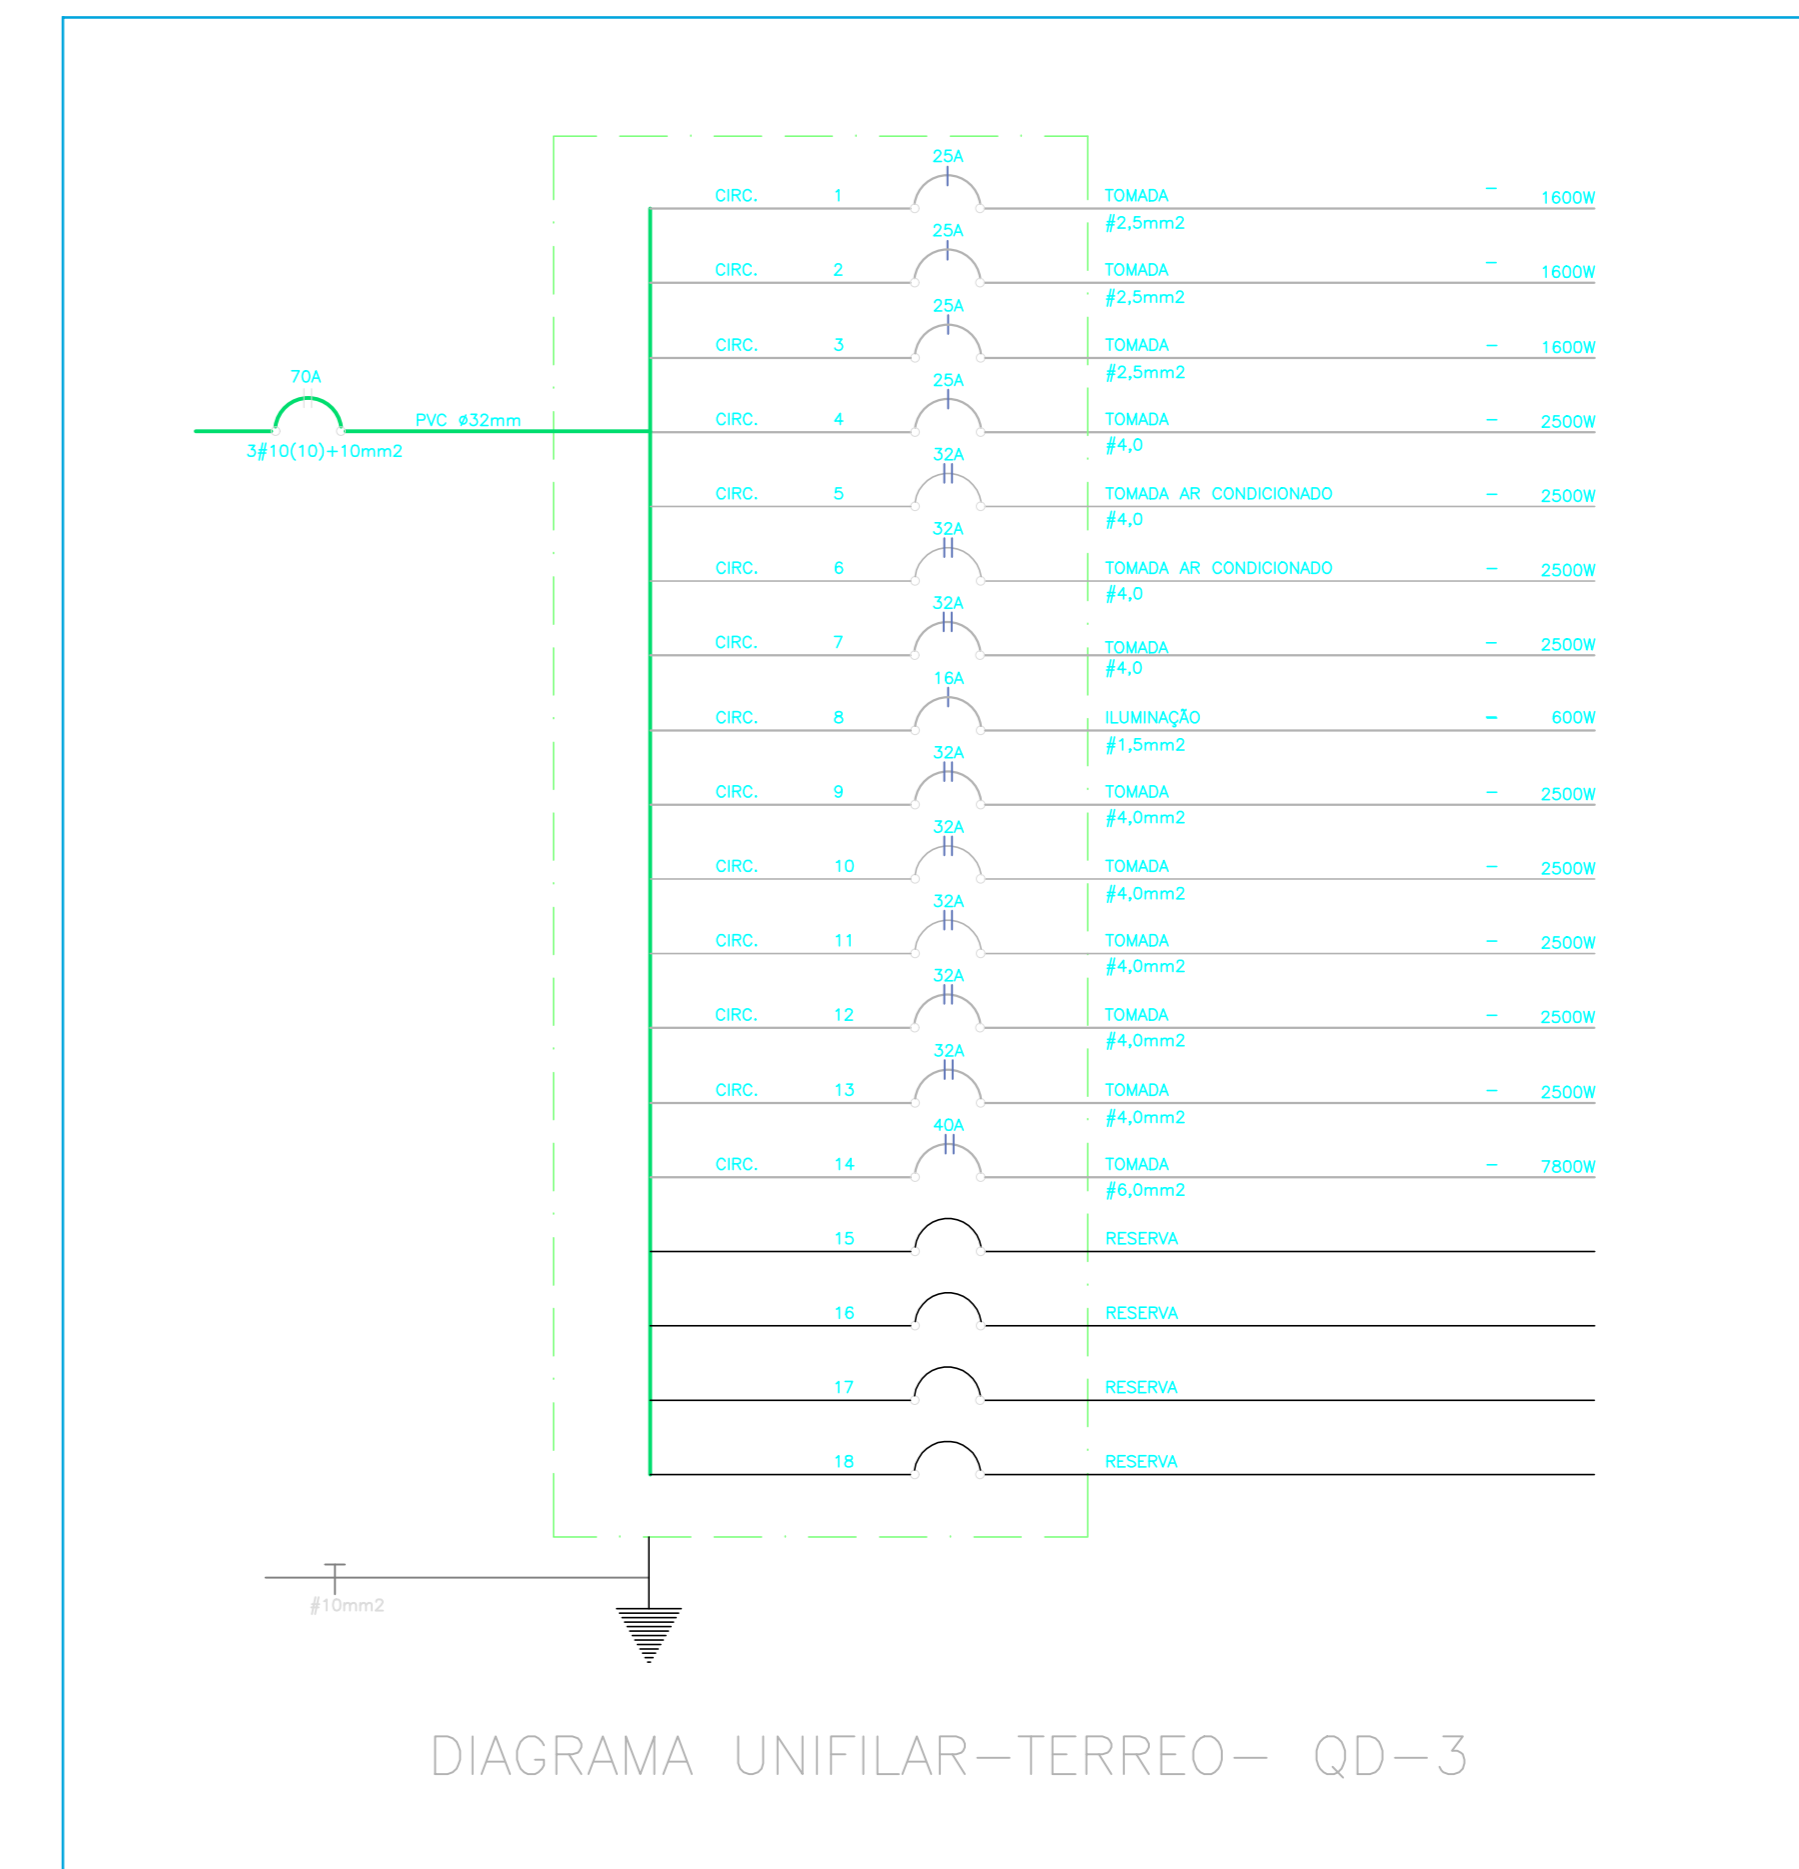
25A
CIRC. 1 TOMADA – 1600W
#2,5mm2
25A
CIRC. 2 TOMADA – 1600W
#2,5mm2
25A
CIRC. 3 TOMADA – 1600W
#2,5mm2
70A
25A
PVC ø32mm
CIRC. 4 TOMADA – 2500W
3#10(10)+10mm2
#4,0
32A
CIRC. 5 TOMADA AR CONDICIONADO – 2500W
#4,0
32A
CIRC. 6 TOMADA AR CONDICIONADO – 2500W
#4,0
32A
CIRC. 7 TOMADA – 2500W
#4,0
16A
CIRC. 8 ILUMINAÇÃO – 600W
#1,5mm2
32A
CIRC. 9 TOMADA – 2500W
#4,0mm2
32A
CIRC. 10 TOMADA – 2500W
#4,0mm2
32A
CIRC. 11 TOMADA – 2500W
#4,0mm2
32A
CIRC. 12 TOMADA – 2500W
#4,0mm2
32A
CIRC. 13 TOMADA – 2500W
#4,0mm2
40A
CIRC. 14 TOMADA – 7800W
#6,0mm2
15 RESERVA
16 RESERVA
17 RESERVA
18 RESERVA
#10mm2

DIAGRAMA UNIFILAR–TERREO– QD–3